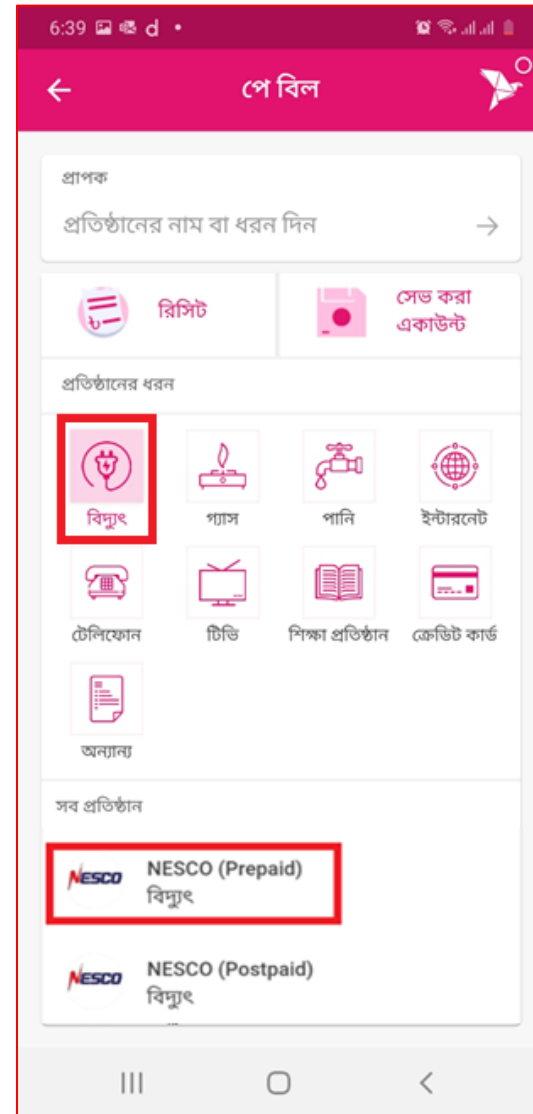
6:39 d •

পে বিল

প্রাপক
প্রতিষ্ঠানের নাম বা ধরন দিন

রিসিট
সেভ করা একাউন্ট

প্রতিষ্ঠানের ধরন

বিদ্যুৎ
গ্যাস
পানি
ইন্টারনেট
টেলিফোন
টিভি
শিক্ষা প্রতিষ্ঠান
ক্রেডিট কার্ড
অন্যান্য

সব প্রতিষ্ঠান

NESCO
NESCO (Prepaid)
বিদ্যুৎ

NESCO
NESCO (Postpaid)
বিদ্যুৎ